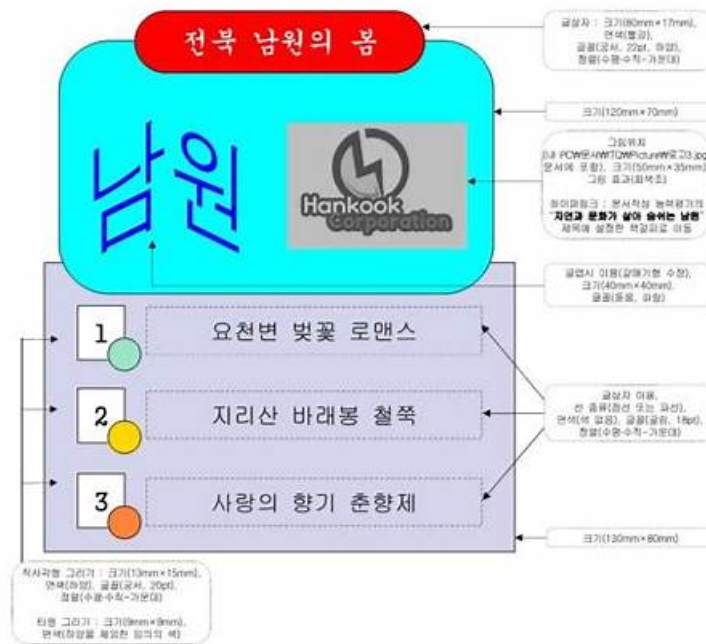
전북 남원의 봄

남원

Hankook Corporation

1 요천변 벚꽃 로맨스

2 지리산 바래봉 철쭉

3 사랑의 향기 춘향제

글상자 : 크기(80mm×17mm), 면색(빨강), 글꼴(궁서, 22pt, 하양), 정렬(수평·수직-가운데)

크기(120mm×70mm)

그림위치
(내 PC₩문서₩ITQ₩Picture₩로고3.jpg, 문서에 포함), 크기(50mm×35mm), 그림 효과(회색조)

하이퍼링크 : 문서작성 능력평가의 "지리산 문화가 살아 숨쉬는 남원" 제목에 설정한 책갈피로 이동

글맵시 이용(갈매기형 수장), 크기(40mm×40mm), 글꼴(돋움, 파랑)

글상자 이용, 선 종류(점선 또는 파선), 면색(색 없음), 글꼴(굴림, 18pt), 정렬(수평·수직-가운데)

크기(130mm×80mm)

직사각형 그리기 : 크기(13mm×15mm), 면색(하양), 글꼴(궁서, 20pt), 정렬(수평·수직-가운데)

타원 그리기 : 크기(9mm×9mm), 면색(하양을 제외한 임의의 색)